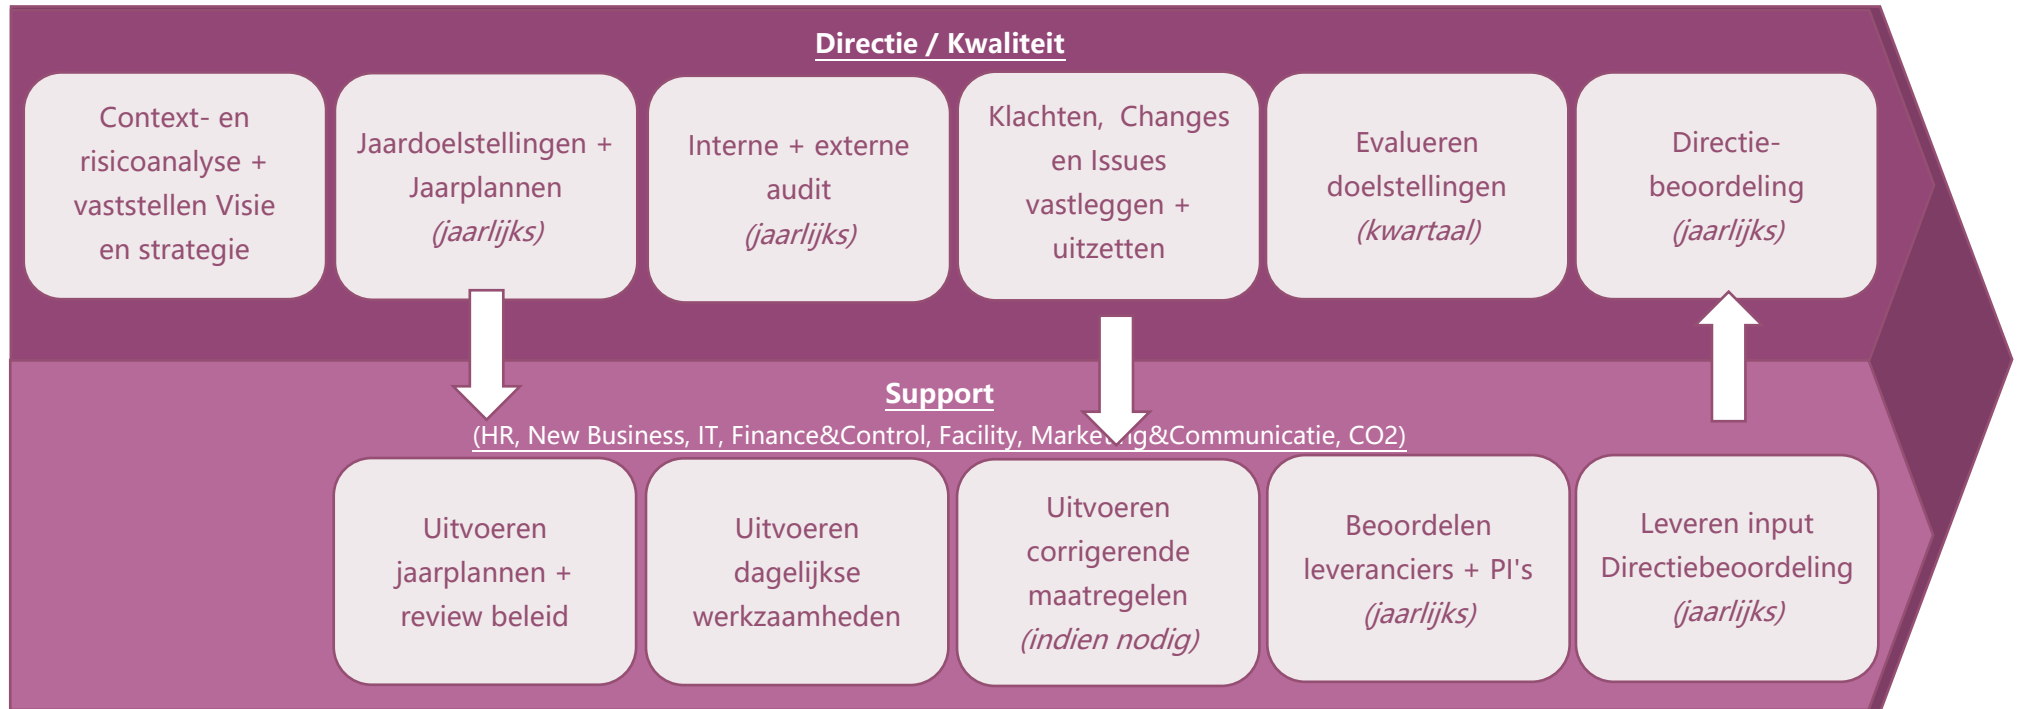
Directie / Kwaliteit

Context- en risicoanalyse + vaststellen Visie en strategie

Jaardoelstellingen + Jaarplannen (jaarlijks)

Interne + externe audit (jaarlijks)

Klachten, Changes en Issues vastleggen + uitzetten

Evalueren doelstellingen (kwartaal)

Directie-beoordeling (jaarlijks)

Support

(HR, New Business, IT, Finance&Control, Facility, Marke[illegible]g&Communicatie, CO2)

Uitvoeren jaarplannen + review beleid

Uitvoeren dagelijkse werkzaamheden

Uitvoeren corrigerende maatregelen (indien nodig)

Beoordelen leveranciers + PI's (jaarlijks)

Leveren input Directiebeoordeling (jaarlijks)